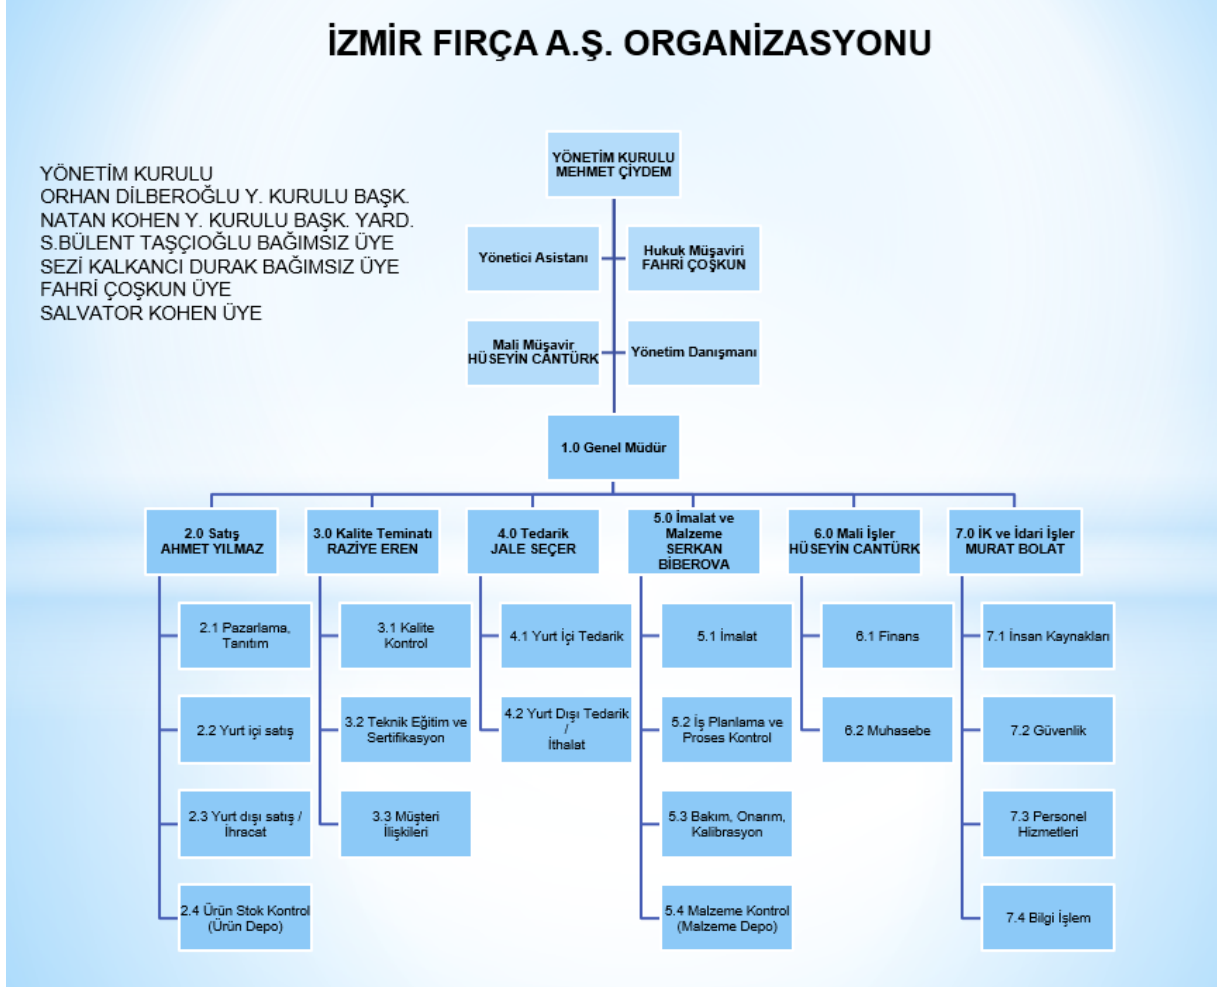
İZMİR FIRÇA A.Ş. ORGANİZASYONU

YÖNETİM KURULU
ORHAN DİLBEROĞLU Y. KURULU BAŞK.
NATAN KOHEN Y. KURULU BAŞK. YARD.
S.BÜLENT TAŞÇIOĞLU BAĞIMSIZ ÜYE
SEZİ KALKANCI DURAK BAĞIMSIZ ÜYE
FAHRİ ÇOŞKUN ÜYE
SALVATOR KOHEN ÜYE

YÖNETİM KURULU
MEHMET ÇİYDEM

Yönetici Asistanı

Hukuk Müşaviri
FAHRİ ÇOŞKUN

Mali Müşavir
HÜSEYİN CANTÜRK

Yönetim Danışmanı

1.0 Genel Müdür

2.0 Satış
AHMET YILMAZ

3.0 Kalite Teminatı
RAZİYE EREN

4.0 Tedarik
JALE SEÇER

5.0 İmalat ve Malzeme
SERKAN BİBEROVA

6.0 Mali İşler
HÜSEYİN CANTÜRK

7.0 İK ve İdari İşler
MURAT BOLAT

2.1 Pazarlama, Tanıtım

2.2 Yurt içi satış

2.3 Yurt dışı satış / İhracat

2.4 Ürün Stok Kontrol (Ürün Depo)

3.1 Kalite Kontrol

3.2 Teknik Eğitim ve Sertifikasyon

3.3 Müşteri İlişkileri

4.1 Yurt İçi Tedarik

4.2 Yurt Dışı Tedarik / İthalat

5.1 İmalat

5.2 İş Planlama ve Proses Kontrol

5.3 Bakım, Onarım, Kalibrasyon

5.4 Malzeme Kontrol (Malzeme Depo)

6.1 Finans

6.2 Muhasebe

7.1 İnsan Kaynakları

7.2 Güvenlik

7.3 Personel Hizmetleri

7.4 Bilgi İşlem